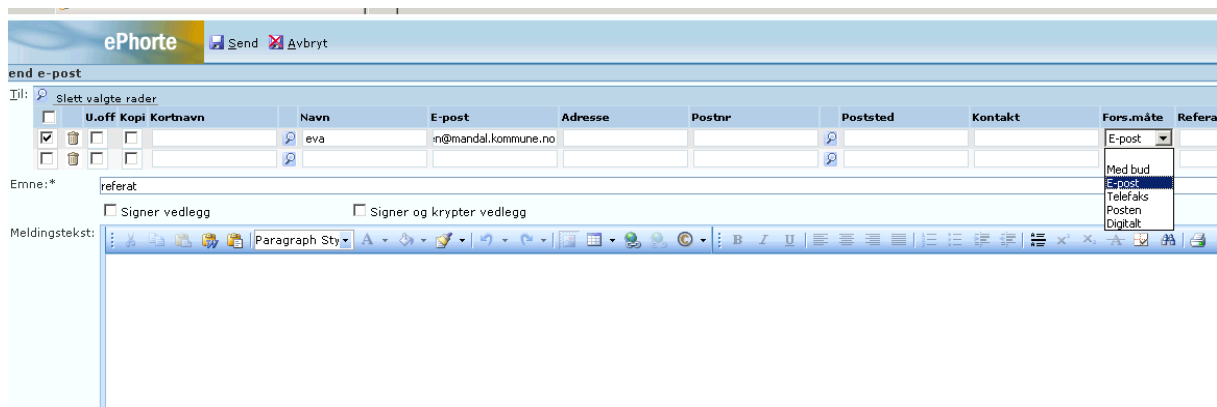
ePhorte Send Avbryt

end e-post

Til: Slett valgte rader

| | | U.off | Kopi | Kortnavn | Navn | E-post | Adresse | Postnr | Poststed | Kontakt | Fors.måte | Refera |
|---|---|---|---|---|---|---|---|---|---|---|---|---|
| ☑ | | ☐ | ☐ | | eva | :n@mandal.kommune.no | | | | | E-post | |
| ☐ | | ☐ | ☐ | | | | | | | | | |

Med bud
E-post
Telefaks
Posten
Digitalt

Emne:* referat

☐ Signer vedlegg ☐ Signer og krypter vedlegg

Meldingstekst: Paragraph Sty